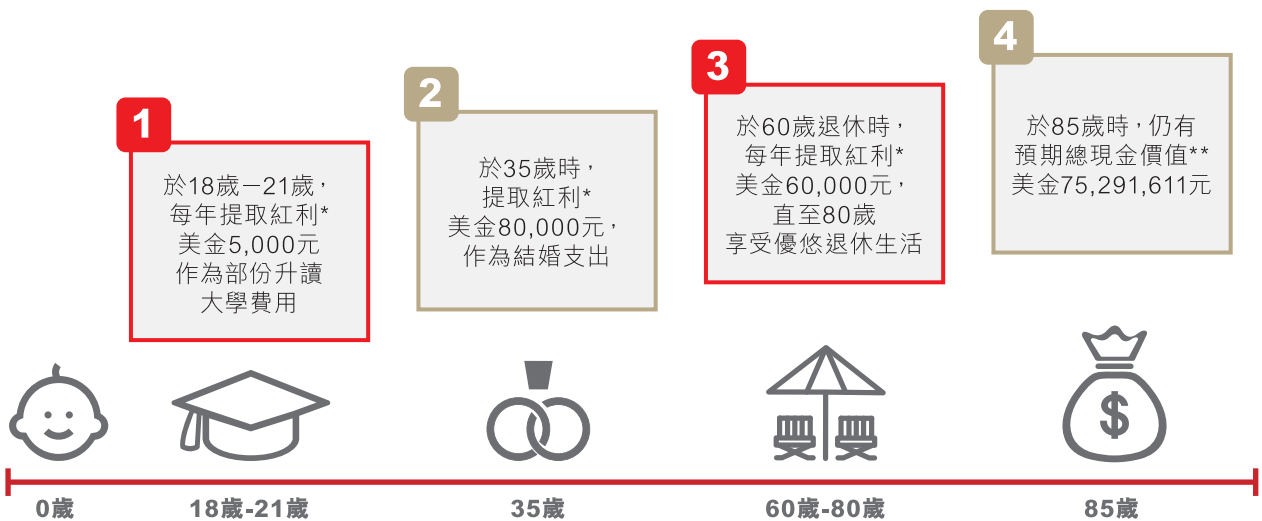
1

於18歲－21歲，每年提取紅利*美金5,000元作為部份升讀大學費用

2

於35歲時，提取紅利*美金80,000元，作為結婚支出

3

於60歲退休時，每年提取紅利*美金60,000元，直至80歲享受優悠退休生活

4

於85歲時，仍有預期總現金價值**美金75,291,611元

0歲

18歲-21歲

35歲

60歲-80歲

85歲